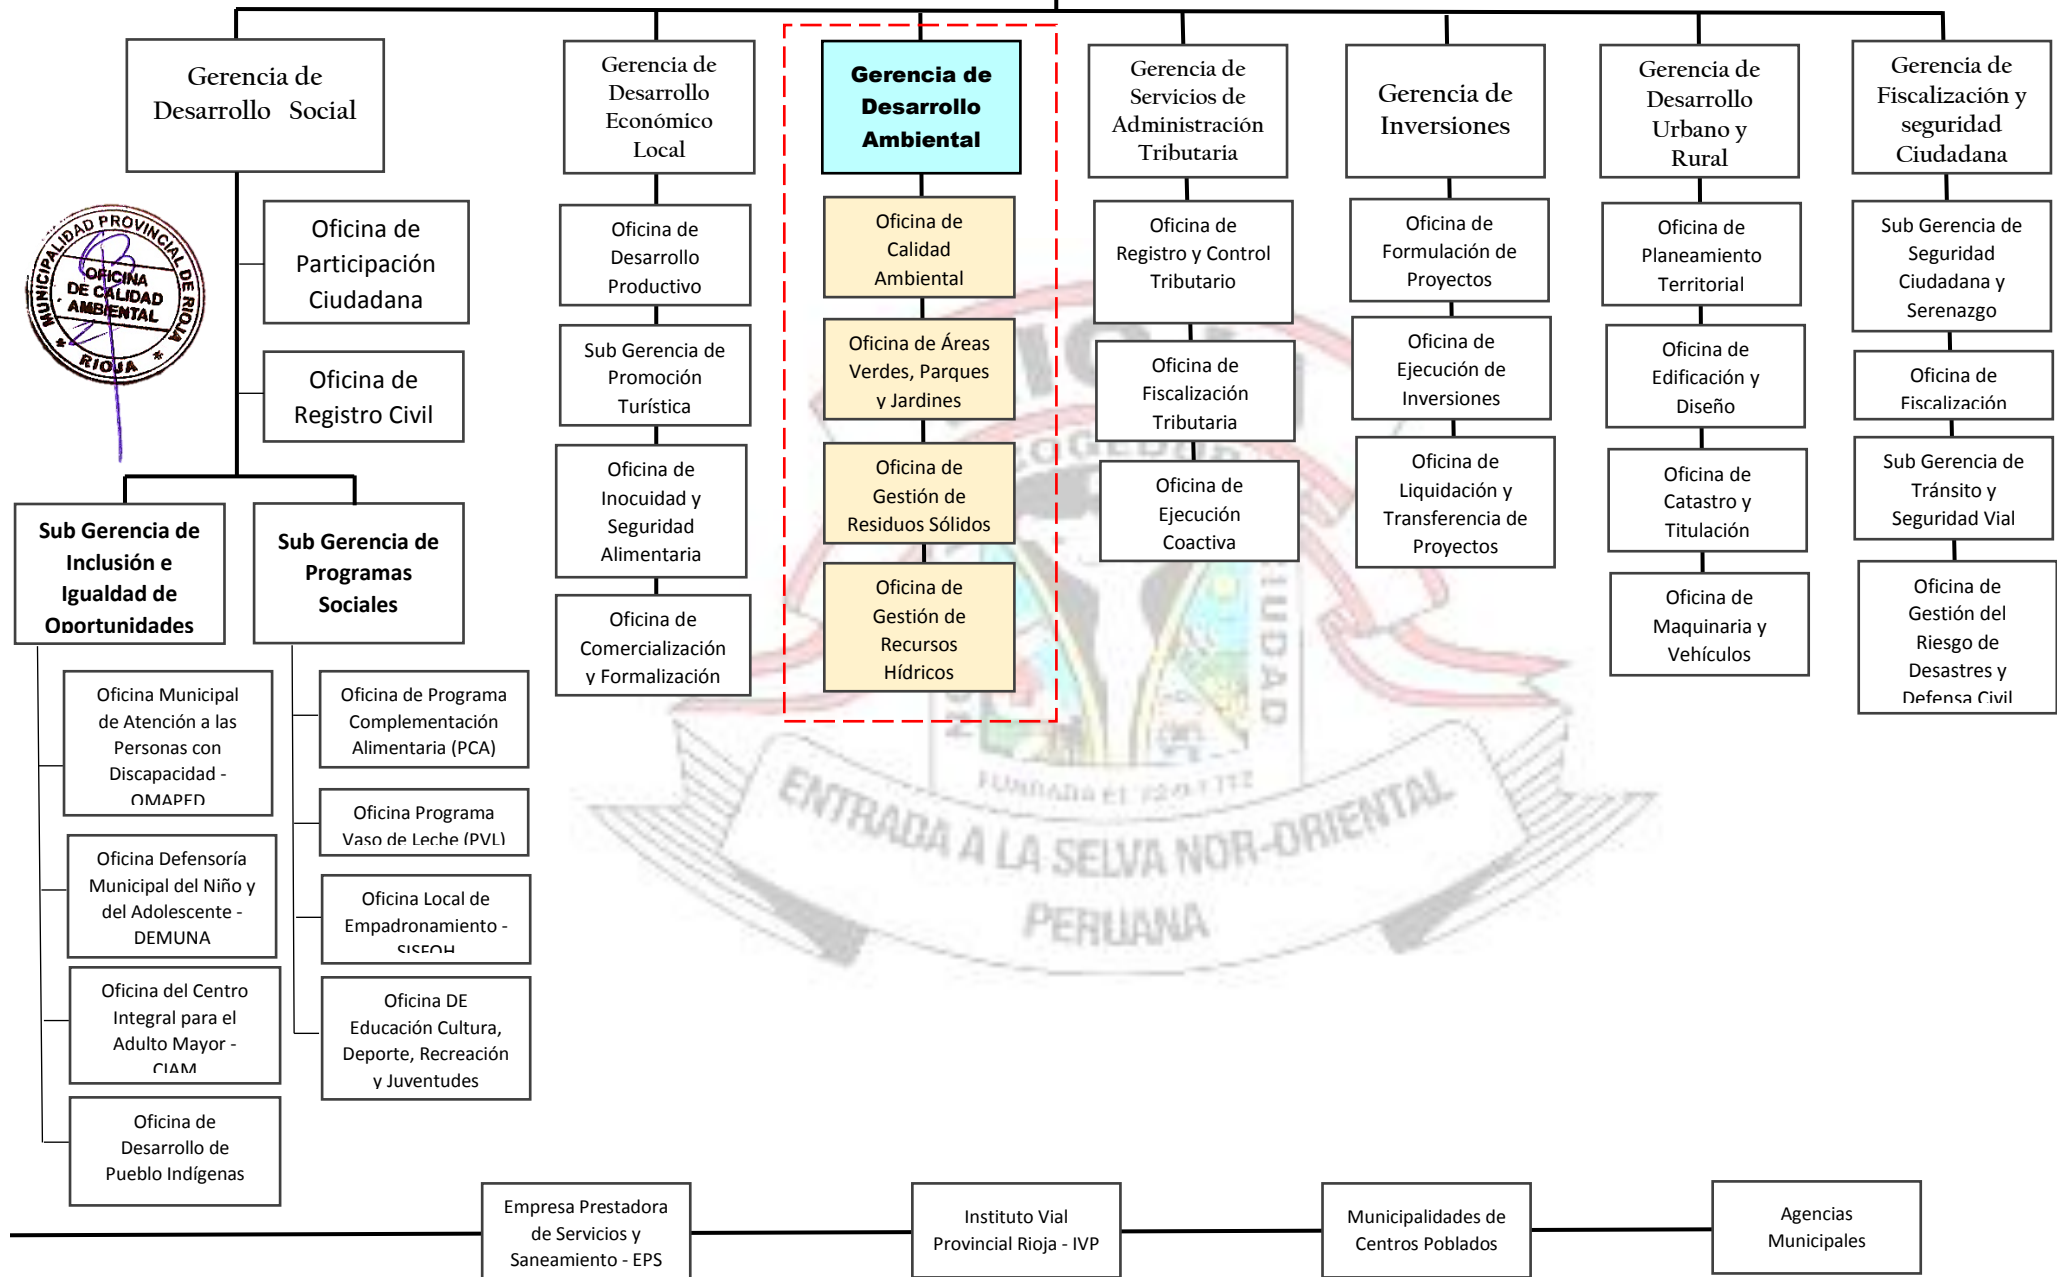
Gerencia de Desarrollo Social

Oficina de Participación Ciudadana

Oficina de Registro Civil

MUNICIPALIDAD PROVINCIAL DE RIOJA
OFICINA DE CALIDAD AMBIENTAL
RIOJA

Sub Gerencia de Inclusión e Igualdad de Oportunidades

Oficina Municipal de Atención a las Personas con Discapacidad - OMAPED

Oficina Defensoría Municipal del Niño y del Adolescente - DEMUNA

Oficina del Centro Integral para el Adulto Mayor - CIAM

Oficina de Desarrollo de Pueblo Indígenas

Sub Gerencia de Programas Sociales

Oficina de Programa Complementación Alimentaria (PCA)

Oficina Programa Vaso de Leche (PVL)

Oficina Local de Empadronamiento - SISFOH

Oficina DE Educación Cultura, Deporte, Recreación y Juventudes

Gerencia de Desarrollo Económico Local

Oficina de Desarrollo Productivo

Sub Gerencia de Promoción Turística

Oficina de Inocuidad y Seguridad Alimentaria

Oficina de Comercialización y Formalización

Gerencia de Desarrollo Ambiental

Oficina de Calidad Ambiental

Oficina de Áreas Verdes, Parques y Jardines

Oficina de Gestión de Residuos Sólidos

Oficina de Gestión de Recursos Hídricos

Gerencia de Servicios de Administración Tributaria

Oficina de Registro y Control Tributario

Oficina de Fiscalización Tributaria

Oficina de Ejecución Coactiva

Gerencia de Inversiones

Oficina de Formulación de Proyectos

Oficina de Ejecución de Inversiones

Oficina de Liquidación y Transferencia de Proyectos

Gerencia de Desarrollo Urbano y Rural

Oficina de Planeamiento Territorial

Oficina de Edificación y Diseño

Oficina de Catastro y Titulación

Oficina de Maquinaria y Vehículos

Gerencia de Fiscalización y seguridad Ciudadana

Sub Gerencia de Seguridad Ciudadana y Serenazgo

Oficina de Fiscalización

Sub Gerencia de Tránsito y Seguridad Vial

Oficina de Gestión del Riesgo de Desastres y Defensa Civil

FUNDADA EL 22-01-1772
ENTRADA A LA SELVA NOR-ORIENTAL PERUANA

Empresa Prestadora de Servicios y Saneamiento - EPS

Instituto Vial Provincial Rioja - IVP

Municipalidades de Centros Poblados

Agencias Municipales